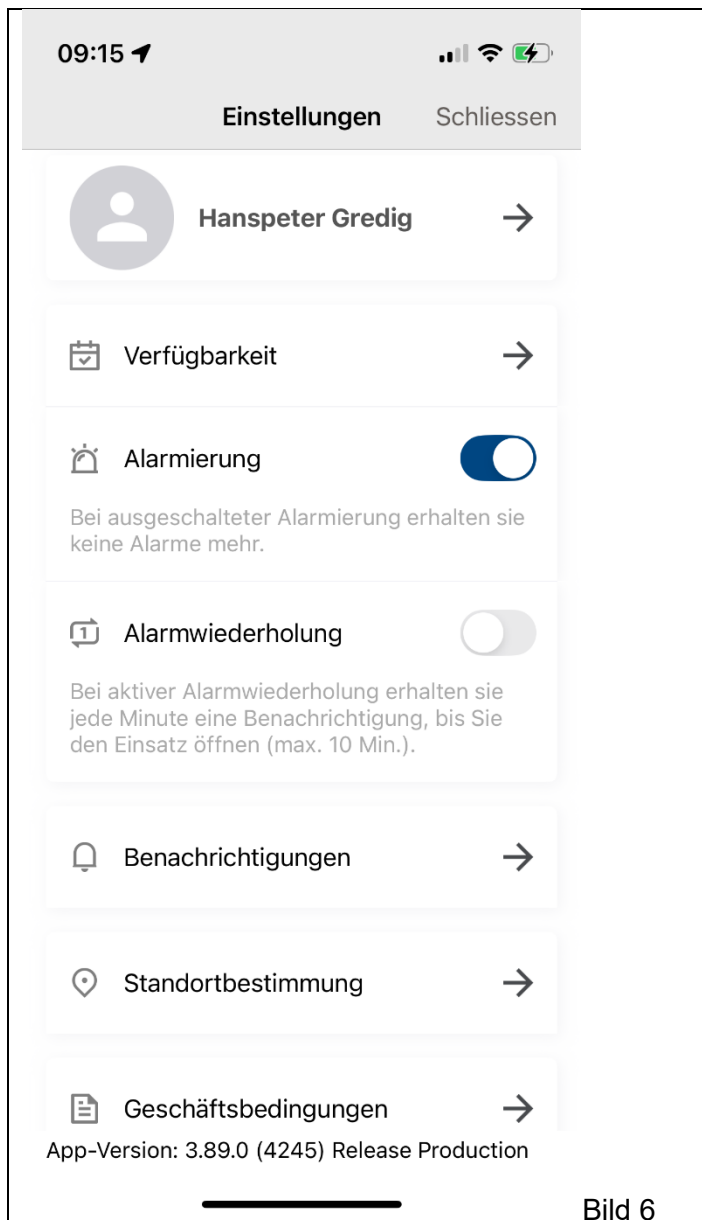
09:15

Einstellungen Schliessen

Hanspeter Gredig

Verfügbarkeit

Alarmierung

Bei ausgeschalteter Alarmierung erhalten sie keine Alarme mehr.

Alarmwiederholung

Bei aktiver Alarmwiederholung erhalten sie jede Minute eine Benachrichtigung, bis Sie den Einsatz öffnen (max. 10 Min.).

Benachrichtigungen

Standortbestimmung

Geschäftsbedingungen

App-Version: 3.89.0 (4245) Release Production

Bild 6